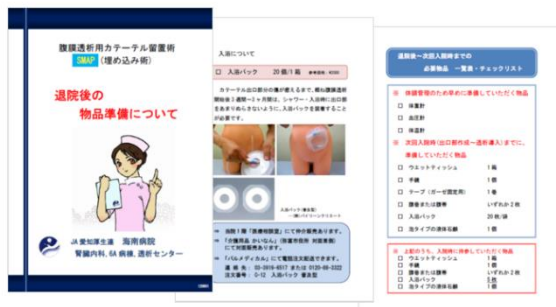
腹膜透析用カテーテル留置術
SMAP（埋め込み術）

退院後の
物品準備について

JA 愛知厚生連　海南病院
腎臓内科, 6A 病棟, 透析センター

入浴について

□　入浴パック　20 個/1 箱

カテーテル出口部の傷が癒えるまで、腹膜透析開始後 2 週間〜2 ヶ月間は、シャワー・入浴時に出口部をお湯につからないように、入浴パックを装着することが必要です。

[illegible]

退院後〜次回入院時までの
必要物品　一覧表・チェックリスト

□ 体調管理のためお求めいただく物品
□　体重計
□　血圧計
□　体温計

□ 次回入院時（出口部作成〜透析導入）までに、準備していただく物品
□　ウエットティッシュ　1 個
□　手鏡　1 個
□　テープ（ガーゼ固定用）　1 個
□　鏡台または鏡巻　いずれか 2 枚
□　入浴パック　20 枚/箱
□　加えて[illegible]　1 個

□ 上記のうち、入院時に持参していただく物品
□　ウエットティッシュ　1 個
□　手鏡　1 個
□　鏡台または鏡巻　いずれか 2 枚
□　入浴パック　5 個
□　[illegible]　1 個